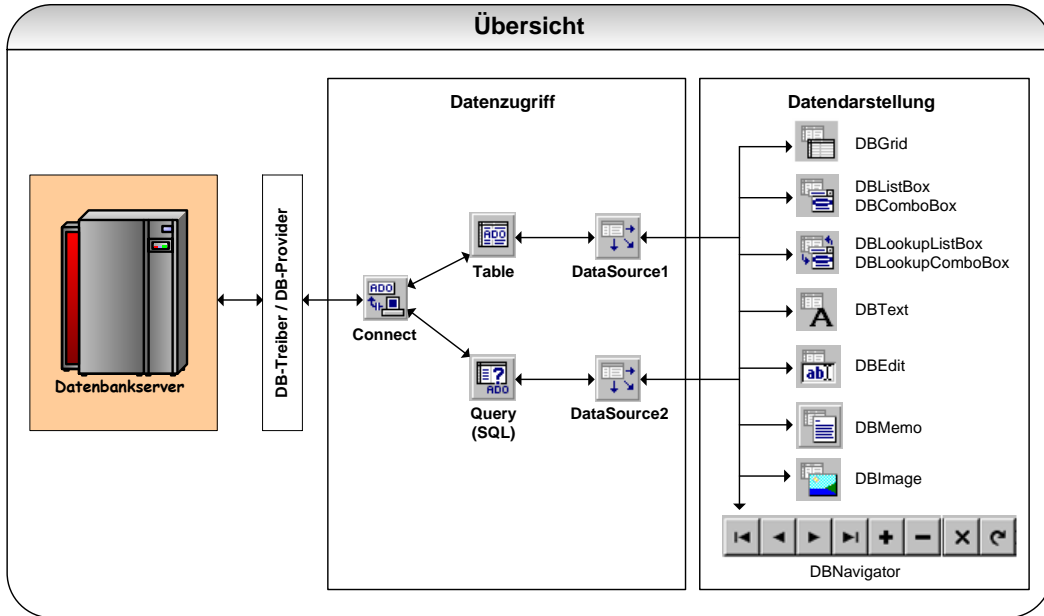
Übersicht

Datenbankserver

DB-Treiber / DB-Provider

Datenzugriff

Connect

Table

DataSource1

Query (SQL)

DataSource2

Datendarstellung

DBGrid

DBListBox
DBComboBox

DBLookupListBox
DBLookupComboBox

DBText

DBEdit

DBMemo

DBImage

DBNavigator